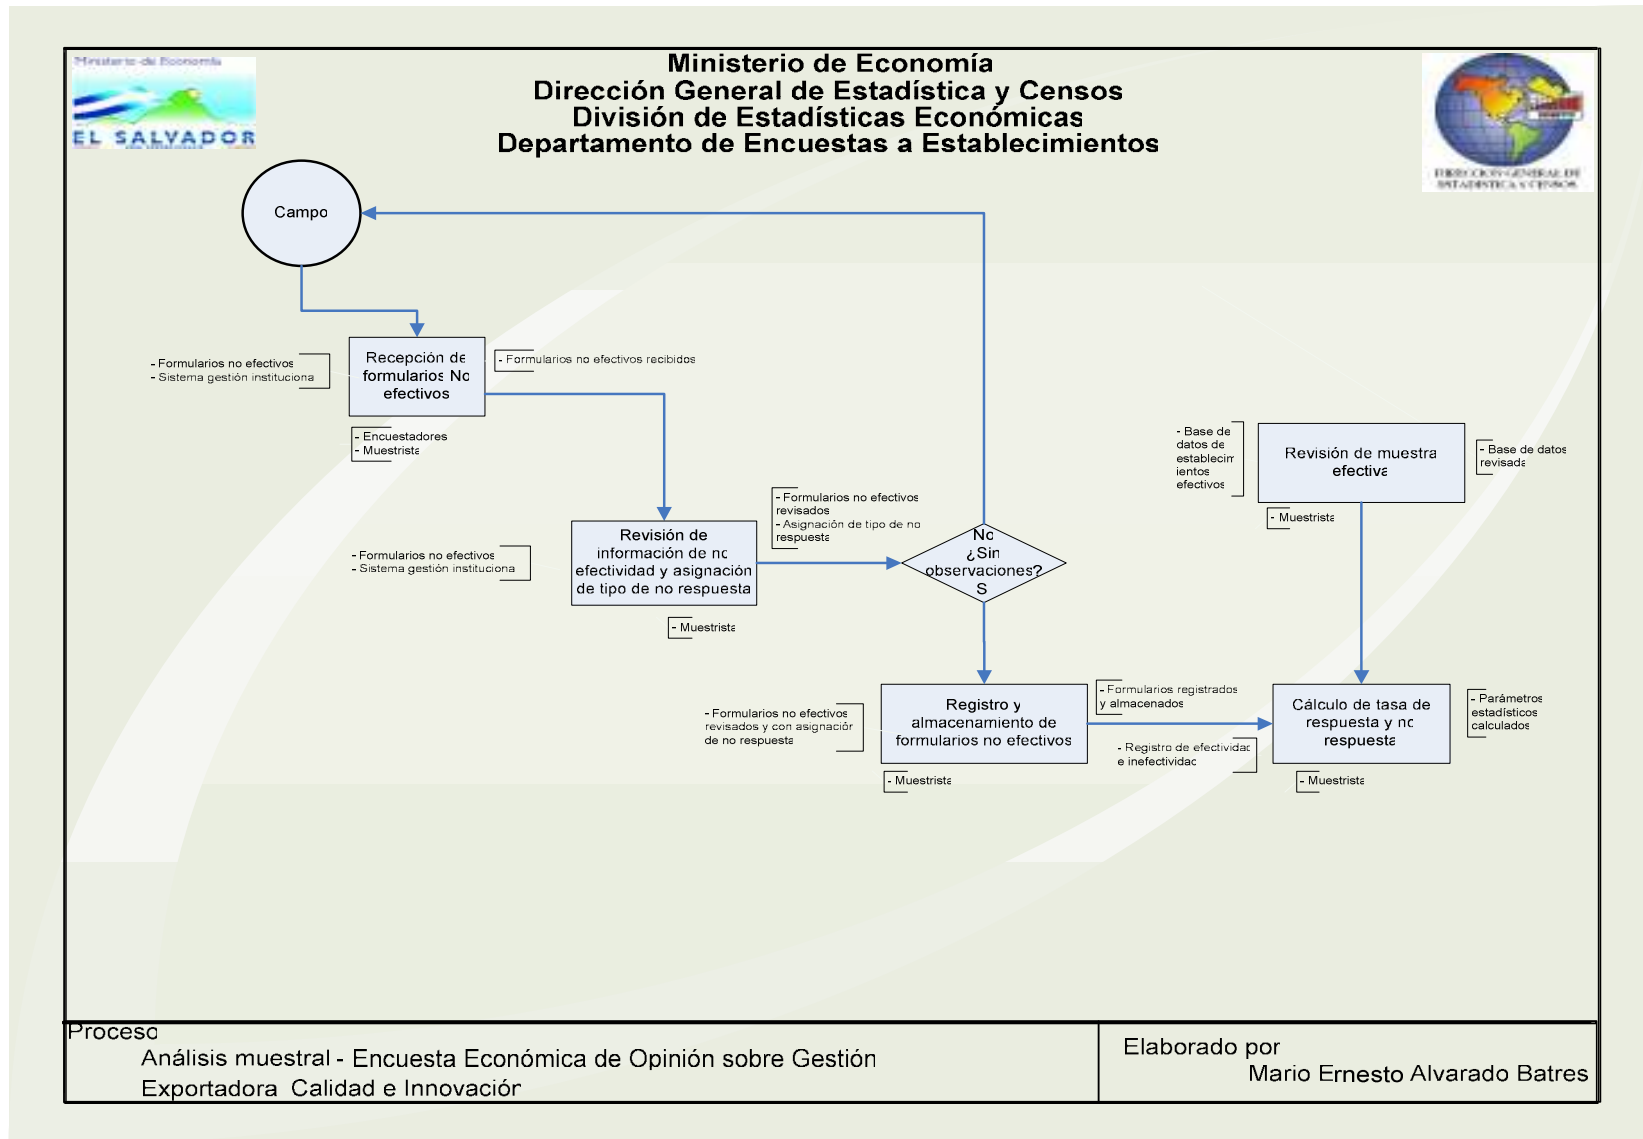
Ministerio de Economía
EL SALVADOR

Ministerio de Economía
Dirección General de Estadística y Censos
División de Estadísticas Económicas
Departamento de Encuestas a Establecimientos

DIRECCION GENERAL DE ESTADISTICA Y CENSOS

Campo

- Formularios no efectivos
- Sistema gestión instituciona

Recepción de formularios No efectivos

- Formularios no efectivos recibidos

- Encuestadores
- Muestrista

- Formularios no efectivos
- Sistema gestión instituciona

Revisión de información de no efectividad y asignación de tipo de no respuesta

- Muestrista

- Formularios no efectivos revisados
- Asignación de tipo de no respuesta

No
¿Sin observaciones?
Si

- Base de datos de establecimientos efectivos

Revisión de muestra efectiva

- Base de datos revisada

- Muestrista

- Formularios no efectivos revisados y con asignación de no respuesta

Registro y almacenamiento de formularios no efectivos

- Muestrista

- Formularios registrados y almacenados

- Registro de efectividad e inefectividad

Cálculo de tasa de respuesta y no respuesta

- Parámetros estadísticos calculados

- Muestrista

Proceso
Análisis muestral - Encuesta Económica de Opinión sobre Gestión Exportadora Calidad e Innovación

Elaborado por
Mario Ernesto Alvarado Batres